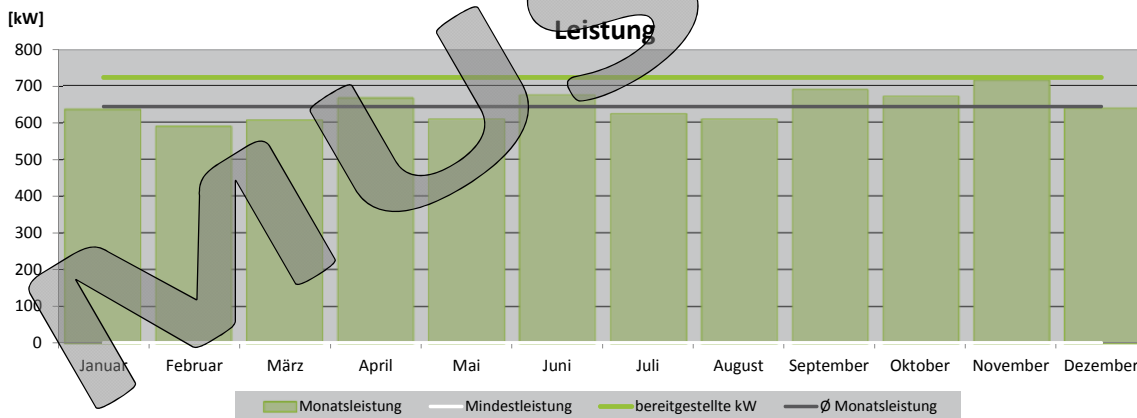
[kW]

Leistung

800
700
600
500
400
300
200
100
0

Januar Februar März April Mai Juni Juli August September Oktober November Dezember

Monatsleistung Mindestleistung bereitgestellte kW Ø Monatsleistung